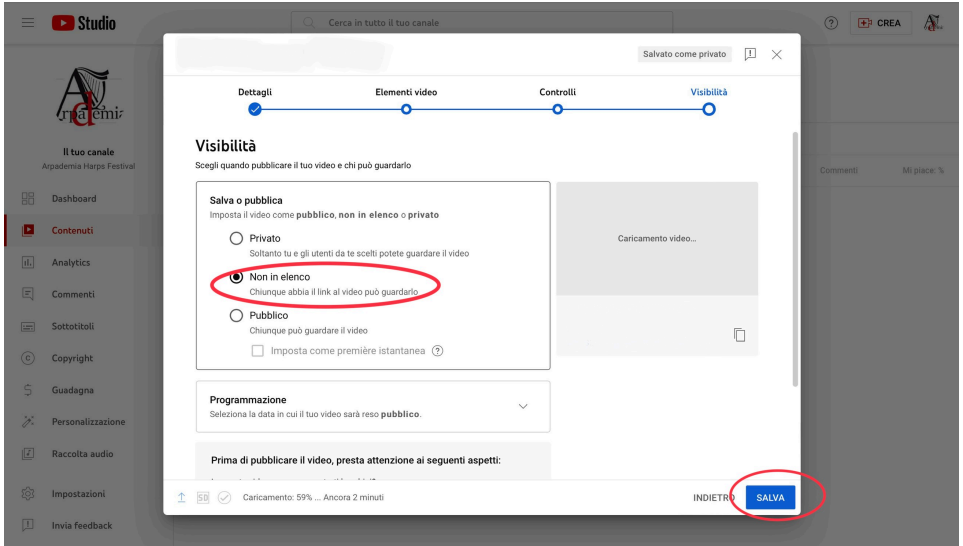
Studio

Cerca in tutto il tuo canale

CREA

Arpademia

Il tuo canale
Arpademia Harps Festival

Dashboard
Contenuti
Analytics
Commenti
Sottotitoli
Copyright
Guadagna
Personalizzazione
Raccolta audio
Impostazioni
Invia feedback

Commenti
Mi piace: %

Salvato come privato

Dettagli
Elementi video
Controlli
Visibilità

Visibilità
Scegli quando pubblicare il tuo video e chi può guardarlo

Salva o pubblica
Imposta il video come pubblico, non in elenco o privato

Privato
Soltanto tu e gli utenti da te scelti potete guardare il video

Non in elenco
Chiunque abbia il link al video può guardarlo

Pubblico
Chiunque può guardare il video

Imposta come première istantanea

Caricamento video...

Programmazione
Seleziona la data in cui il tuo video sarà reso pubblico.

Prima di pubblicare il video, presta attenzione ai seguenti aspetti:

Caricamento: 59% ... Ancora 2 minuti

INDIETRO
SALVA